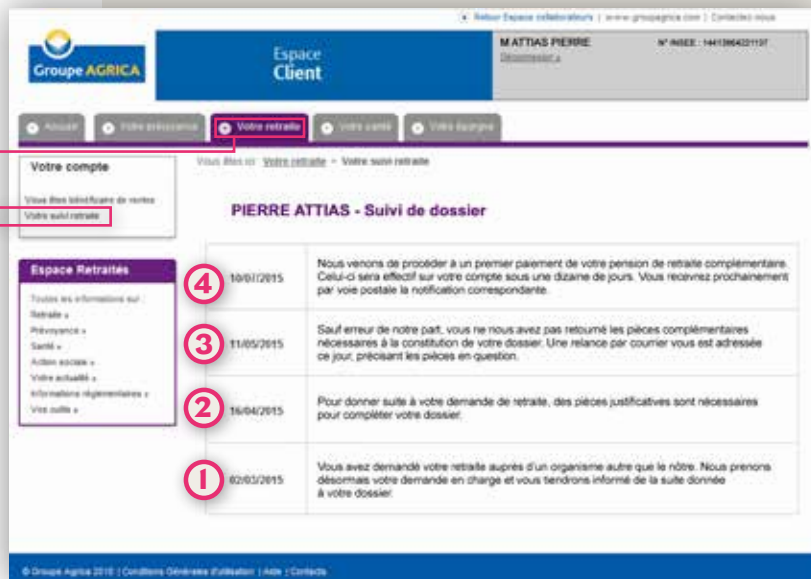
Retour Espace collaborateurs | www.groupagrica.com | Contactez-nous

Groupe AGRICA

Espace Client

M ATTIAS PIERRE
Déconnexion »

N° INSEE : 1441396422113?

Accueil | Votre prévoyance | Votre retraite | Votre santé | Votre épargne

Votre compte

Vous êtes bénéficiaire de rentes
Votre suivi retraite

Vous êtes ici : Votre retraite > Votre suivi retraite

PIERRE ATTIAS - Suivi de dossier

Espace Retraités

Toutes les informations sur :
Retraite »
Prévoyance »
Santé »
Action sociale »
Votre actualité »
Informations réglementaires »
Vos outils »

| | |
|---|---|
| 4 10/07/2015 | Nous venons de procéder à un premier paiement de votre pension de retraite complémentaire. Celui-ci sera effectif sur votre compte sous une dizaine de jours. Vous recevrez prochainement par voie postale la notification correspondante. |
| 3 11/05/2015 | Sauf erreur de notre part, vous ne nous avez pas retourné les pièces complémentaires nécessaires à la constitution de votre dossier. Une relance par courrier vous est adressée ce jour, précisant les pièces en question. |
| 2 16/04/2015 | Pour donner suite à votre demande de retraite, des pièces justificatives sont nécessaires pour compléter votre dossier. |
| 1 02/03/2015 | Vous avez demandé votre retraite auprès d'un organisme autre que le nôtre. Nous prenons désormais votre demande en charge et vous tiendrons informé de la suite donnée à votre dossier. |

© Groupe Agrica 2015 | Conditions Générales d'utilisation | Aide | Contacts